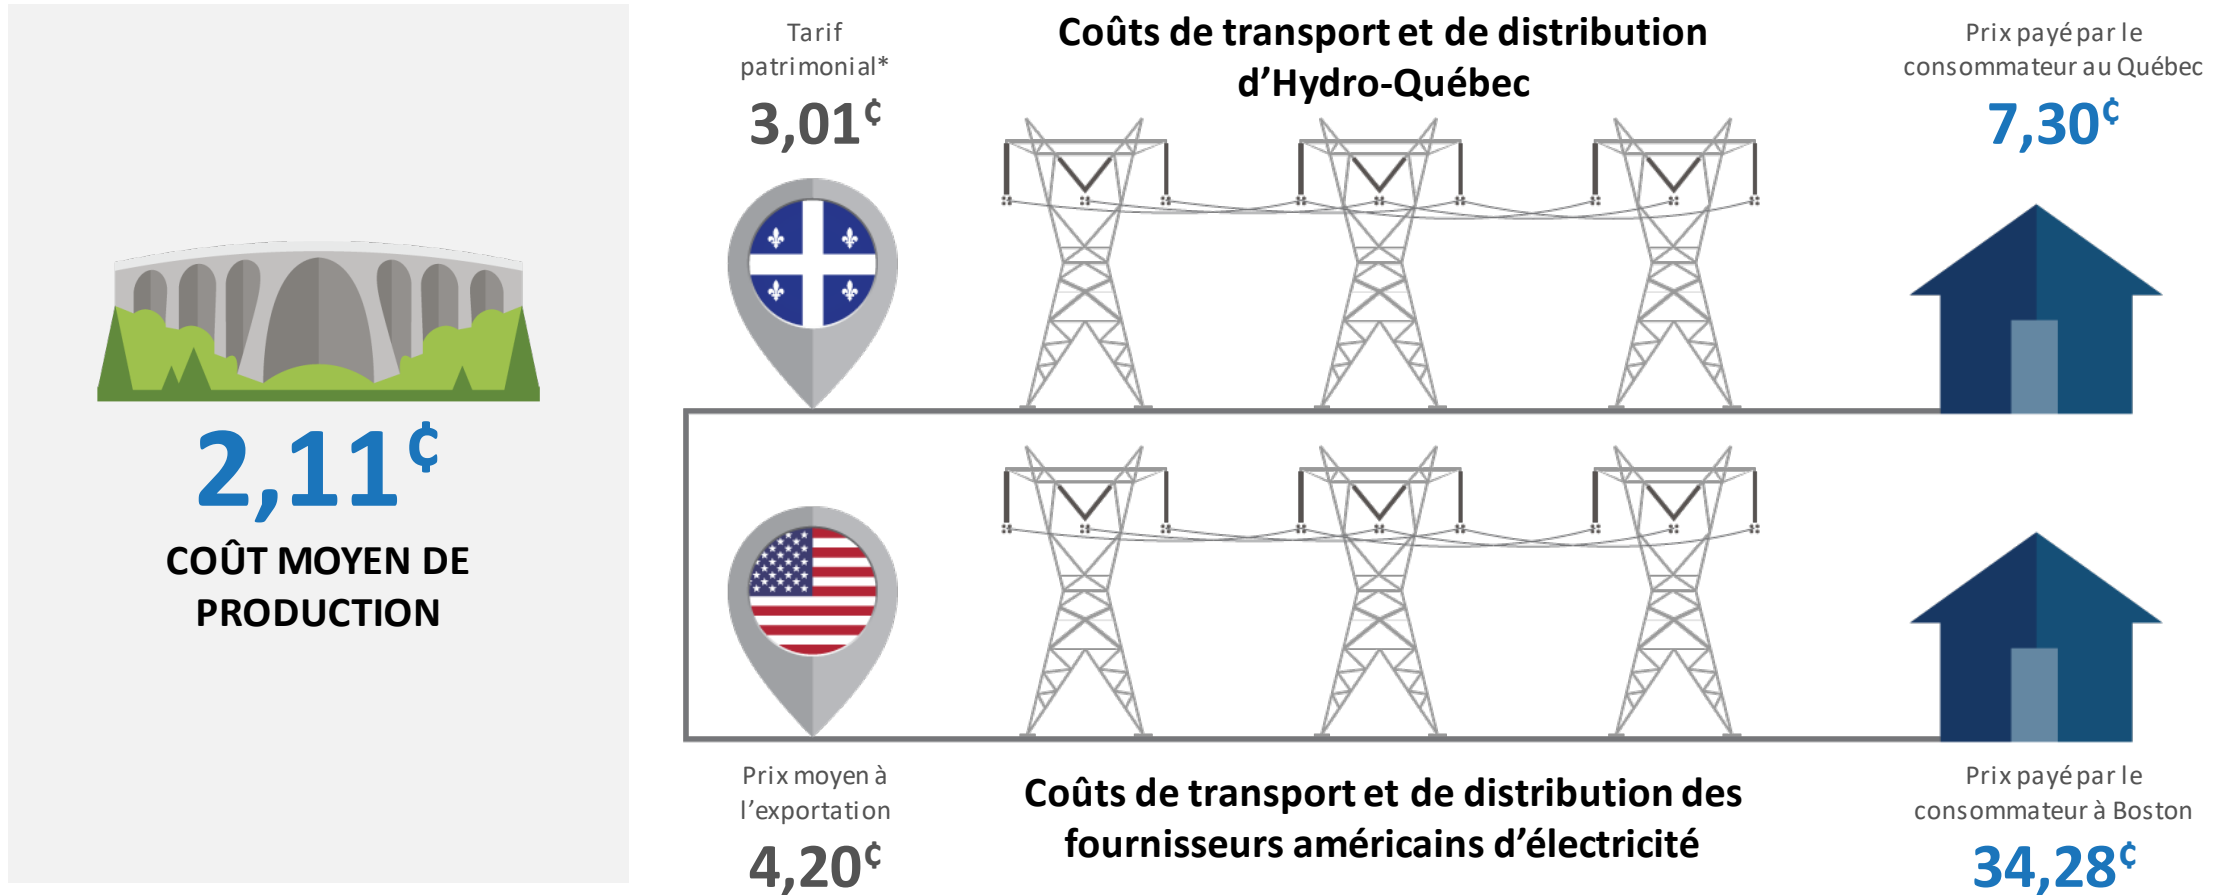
2,11¢

COÛT MOYEN DE PRODUCTION

Tarif patrimonial*

3,01¢

Coûts de transport et de distribution d'Hydro-Québec

Prix payé par le consommateur au Québec

7,30¢

Prix moyen à l'exportation

4,20¢

Coûts de transport et de distribution des fournisseurs américains d'électricité

Prix payé par le consommateur à Boston

34,28¢